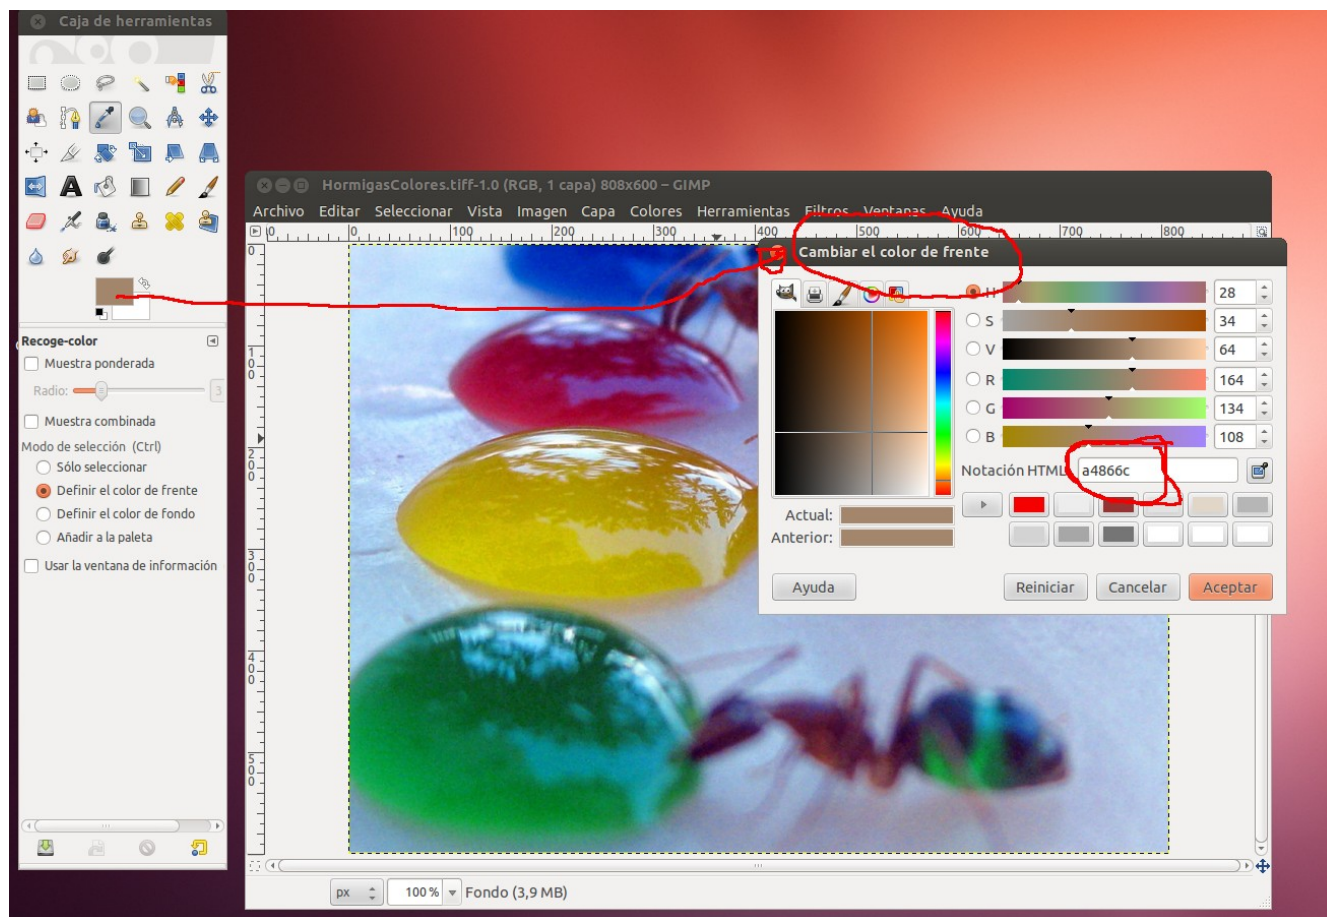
Caja de herramientas

Recoge-color
Muestra ponderada
Radio:
Muestra combinada
Modo de selección (Ctrl)
Sólo seleccionar
Definir el color de frente
Definir el color de fondo
Añadir a la paleta
Usar la ventana de información

HormigasColores.tiff-1.0 (RGB, 1 capa) 808x600 – GIMP
Archivo Editar Seleccionar Vista Imagen Capa Colores Herramientas Filtros Ventanas Ayuda

0 100 200 300 400 500 600 700 800

0
100
200
300
400
500

Cambiar el color de frente

H 28
S 34
V 64
R 164
G 134
B 108

Notación HTML a4866c

Actual:
Anterior:

Ayuda Reiniciar Cancelar Aceptar

px 100 % Fondo (3,9 MB)